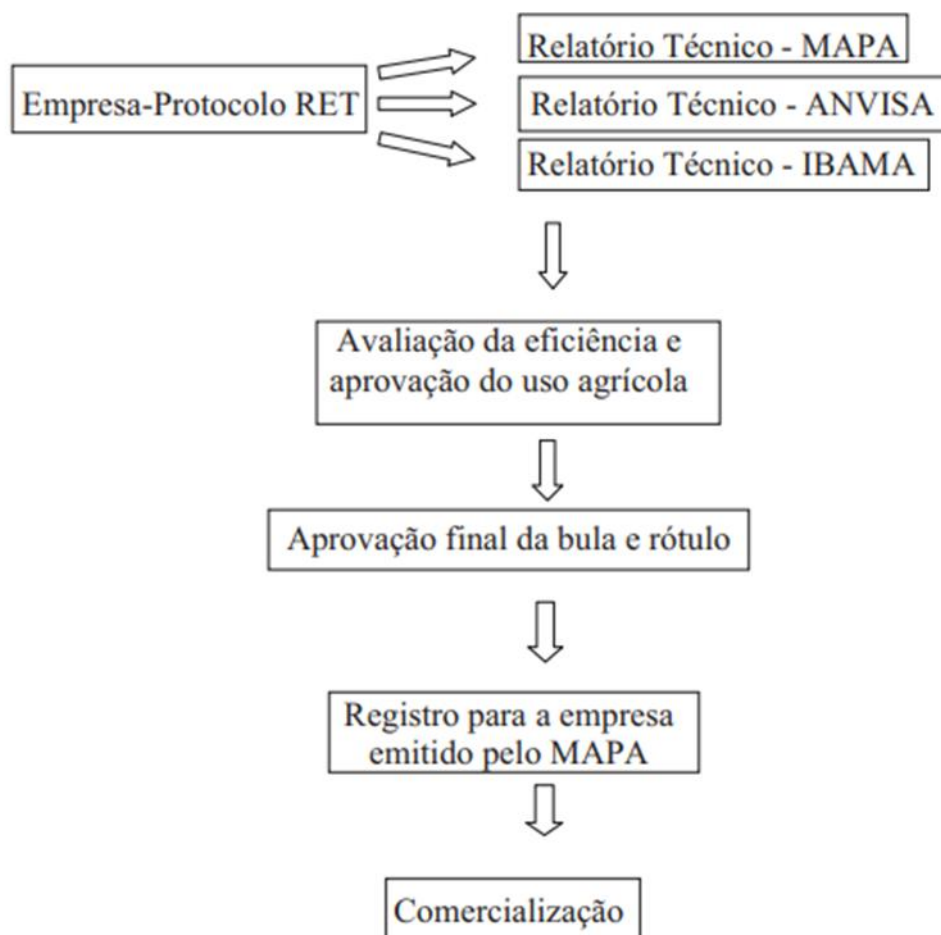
Empresa-Protocolo RET

Relatório Técnico - MAPA

Relatório Técnico - ANVISA

Relatório Técnico - IBAMA

Avaliação da eficiência e aprovação do uso agrícola

Aprovação final da bula e rótulo

Registro para a empresa emitido pelo MAPA

Comercialização